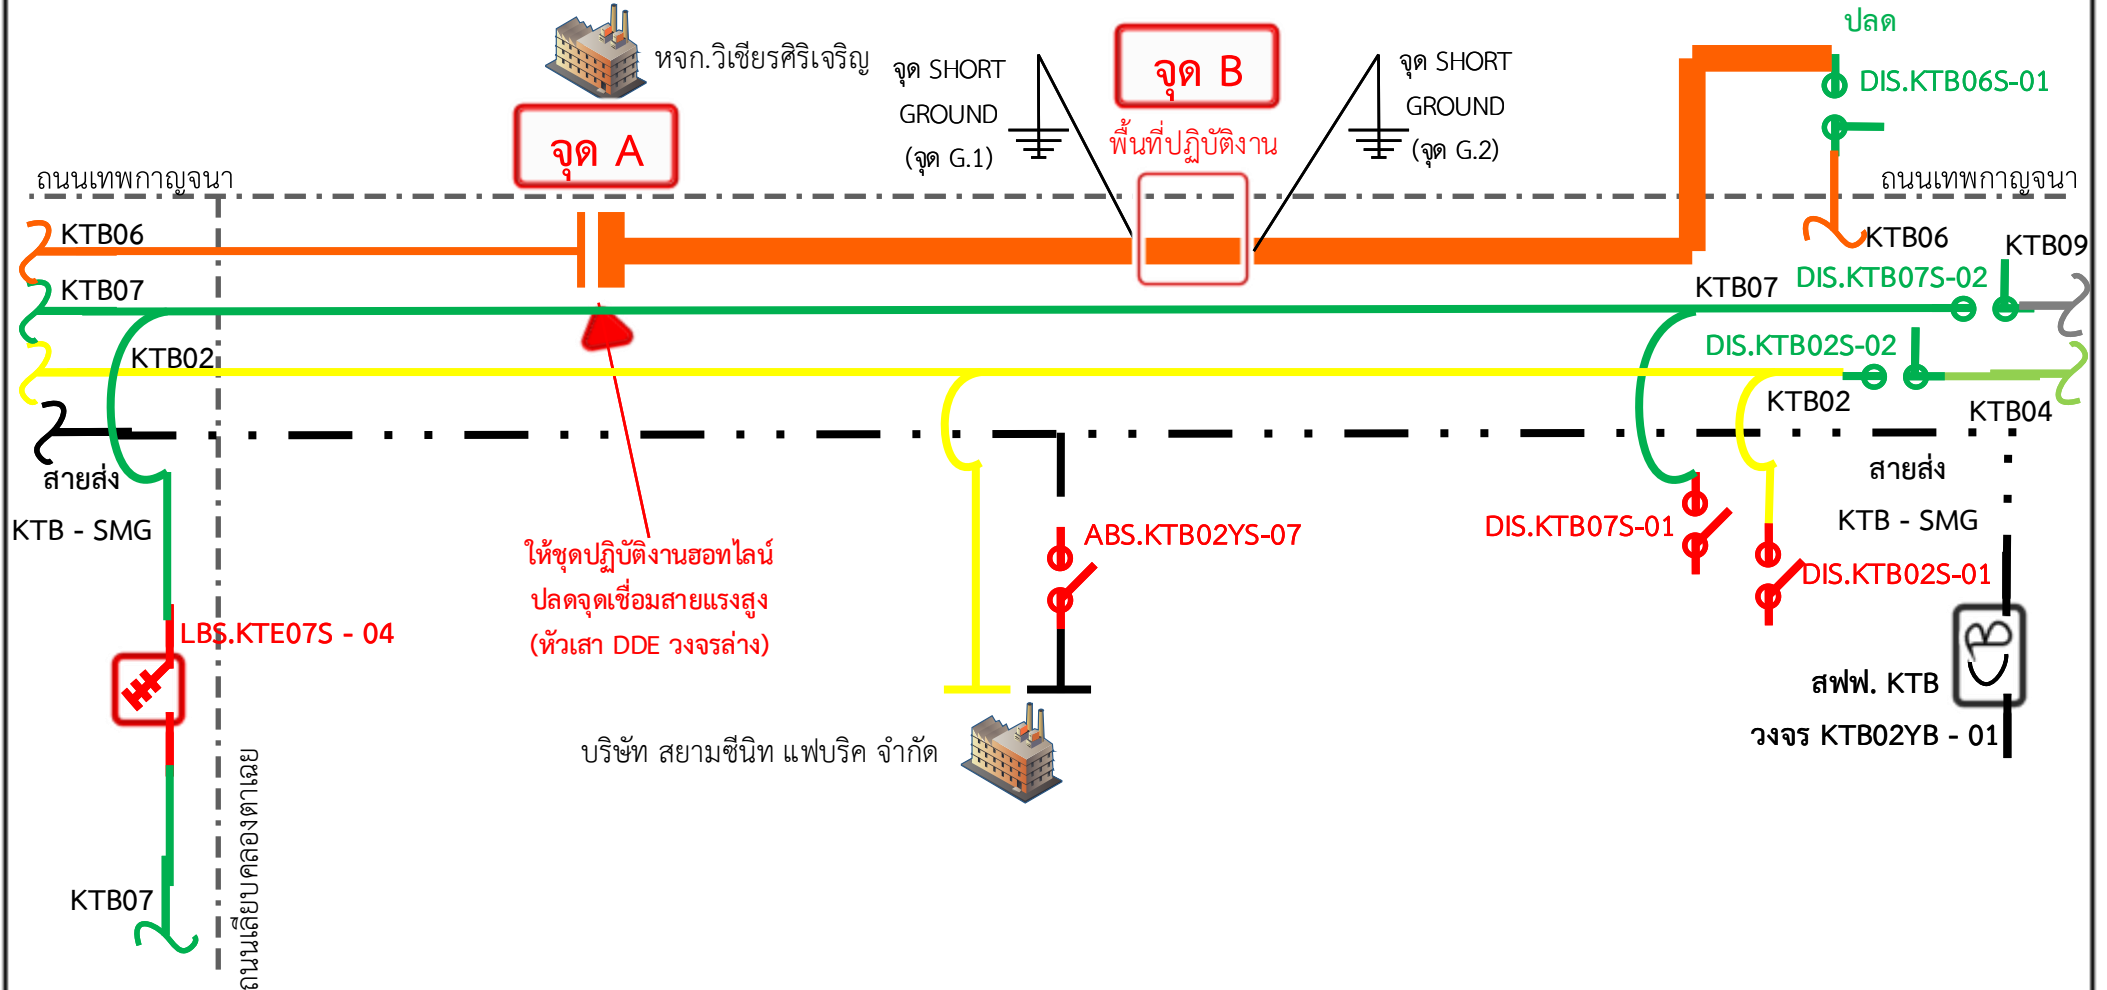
หจก.วิเชียรศิริเจริญ

จุด A

จุด SHORT GROUND (จุด G.1)

จุด B

พื้นที่ปฏิบัติงาน

จุด SHORT GROUND (จุด G.2)

ปลด

DIS.KTB06S-01

ถนนเทพกาญจนา

ถนนเทพกาญจนา

KTB06

KTB07

KTB02

KTB06

KTB09

KTB07

DIS.KTB07S-02

DIS.KTB02S-02

KTB02

KTB04

สายส่ง

KTB - SMG

สายส่ง

KTB - SMG

ให้ชุดปฏิบัติงานฮอทไลน์ ปลดจุดเชื่อมสายแรงสูง (หัวเสา DDE วงจรล่าง)

ABS.KTB02YS-07

DIS.KTB07S-01

DIS.KTB02S-01

LBS.KTE07S - 04

สฟฟ. KTB

วงจร KTB02YB - 01

บริษัท สยามซีนิท แฟบริค จำกัด

KTB07

ถนนเลียบคลองตาเฉย